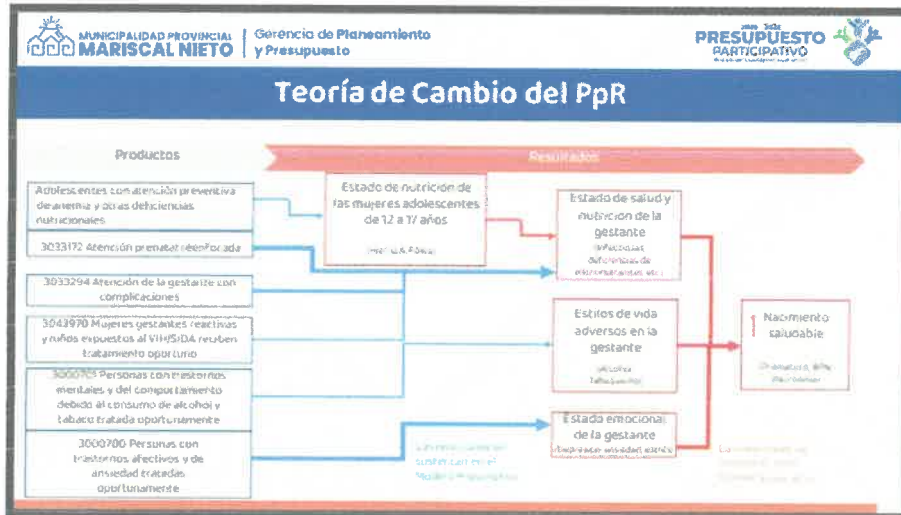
MUNICIPALIDAD PROVINCIAL MARISCAL NIETO | Gerencia de Planeamiento y Presupuesto

PRESUPUESTO PARTICIPATIVO

Teoría de Cambio del PpR

Productos

Resultados

Adolescentes con atención preventiva de anemia y otras deficiencias nutricionales

3033172 Atención prenatal reenforzada

3033294 Atención de la gestante con complicaciones

3043970 Mujeres gestantes reactivas y niños expuestos al VIH/SIDA reciben tratamiento oportuno

3000705 Personas con trastornos mentales y del comportamiento debido al consumo de alcohol y tabaco tratada oportunamente

3000700 Personas con trastornos afectivos y de ansiedad tratadas oportunamente

Estado de nutrición de las mujeres adolescentes de 12 a 17 años

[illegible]

Estado de salud y nutrición de la gestante

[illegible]

Estilos de vida adversos en la gestante

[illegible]

Estado emocional de la gestante

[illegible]

Nacimiento saludable

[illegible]

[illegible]

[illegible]